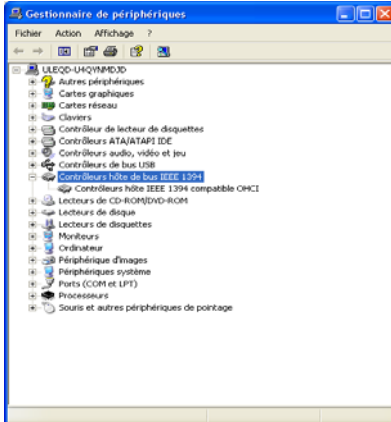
Gestionnaire de périphériques

Fichier Action Affichage ?

ULEQD-U4QYNMDJD
Autres périphériques
Cartes graphiques
Cartes réseau
Claviers
Contrôleur de lecteur de disquettes
Contrôleurs ATA/ATAPI IDE
Contrôleurs audio, vidéo et jeu
Contrôleurs de bus USB
Contrôleurs hôte de bus IEEE 1394
Contrôleurs hôte IEEE 1394 compatible OHCI
Lecteurs de CD-ROM/DVD-ROM
Lecteurs de disque
Lecteurs de disquettes
Moniteurs
Ordinateur
Périphérique d'images
Périphériques système
Ports (COM et LPT)
Processeurs
Souris et autres périphériques de pointage